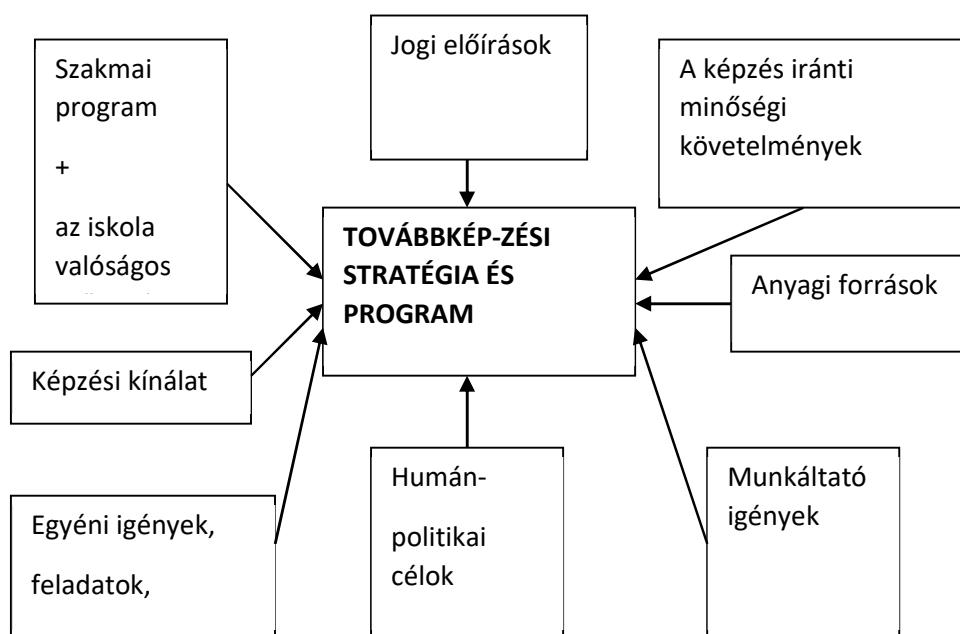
Szakmai program

+

az iskola valóságos

Jogi előírások

A képzés iránti minőségi követelmények

TOVÁBBKÉP-ZÉSI STRATÉGIA ÉS PROGRAM

Anyagi források

Képzési kínálat

Egyéni igények,

feladatok,

Humán-

politikai célok

Munkáltató igények